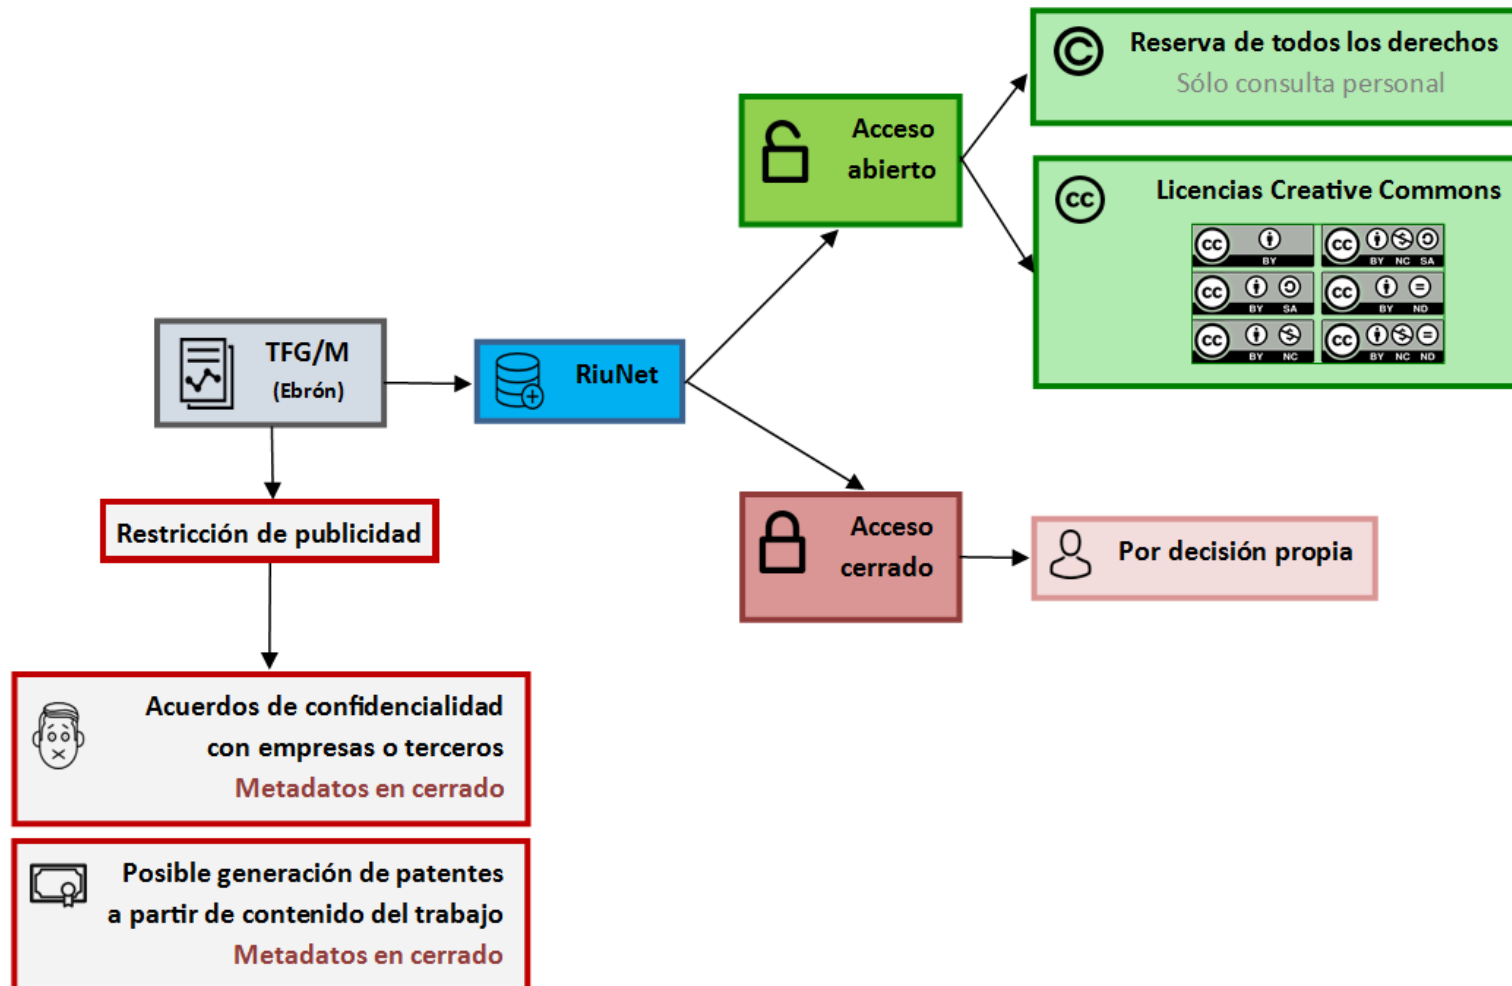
TFG/M
(Ebrón)

RiuNet

Acceso abierto

Reserva de todos los derechos
Sólo consulta personal

Licencias Creative Commons

cc BY
cc BY NC SA
cc BY SA
cc BY ND
cc BY NC
cc BY NC ND

Acceso cerrado

Por decisión propia

Restricción de publicidad

Acuerdos de confidencialidad con empresas o terceros
Metadatos en cerrado

Posible generación de patentes a partir de contenido del trabajo
Metadatos en cerrado